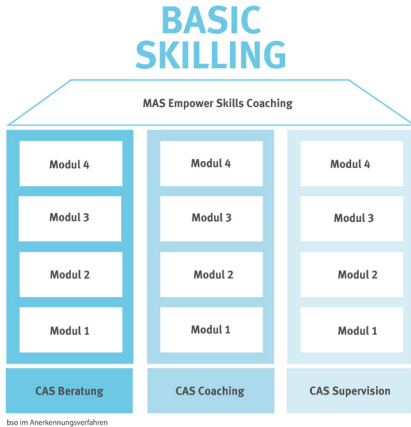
BASIC SKILLING

MAS Empower Skills Coaching

Modul 4

Modul 3

Modul 2

Modul 1

CAS Beratung

Modul 4

Modul 3

Modul 2

Modul 1

CAS Coaching

Modul 4

Modul 3

Modul 2

Modul 1

CAS Supervision

bso im Anerkennungsverfahren